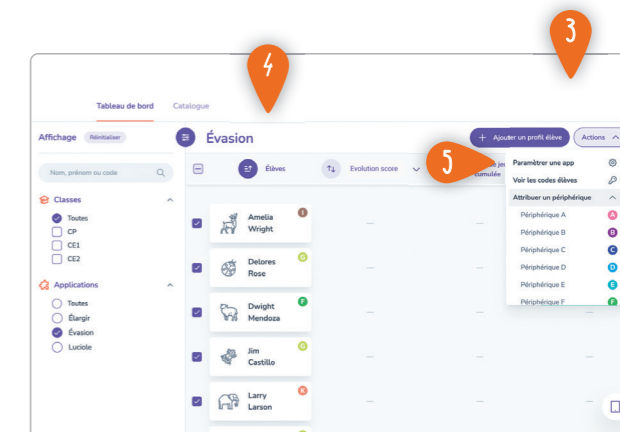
4

3

Tableau de bord Catalogue

Affichage Réinitialiser

Évasion

+ Ajouter un profil élève Actions

Nom, prénom ou code

Classes

Toutes

CP

CE1

CE2

Applications

Toutes

Élargir

Évasion

Luciole

Élèves

Evolution score

5

cumulée

Paramétrer une app

Voir les codes élèves

Attribuer un périphérique

Périphérique A A

Périphérique B B

Périphérique C C

Périphérique D D

Périphérique E E

Périphérique F F

I Amelia Wright

G Delores Rose

F Dwight Mendoza

G Jim Castillo

K Larry Larson